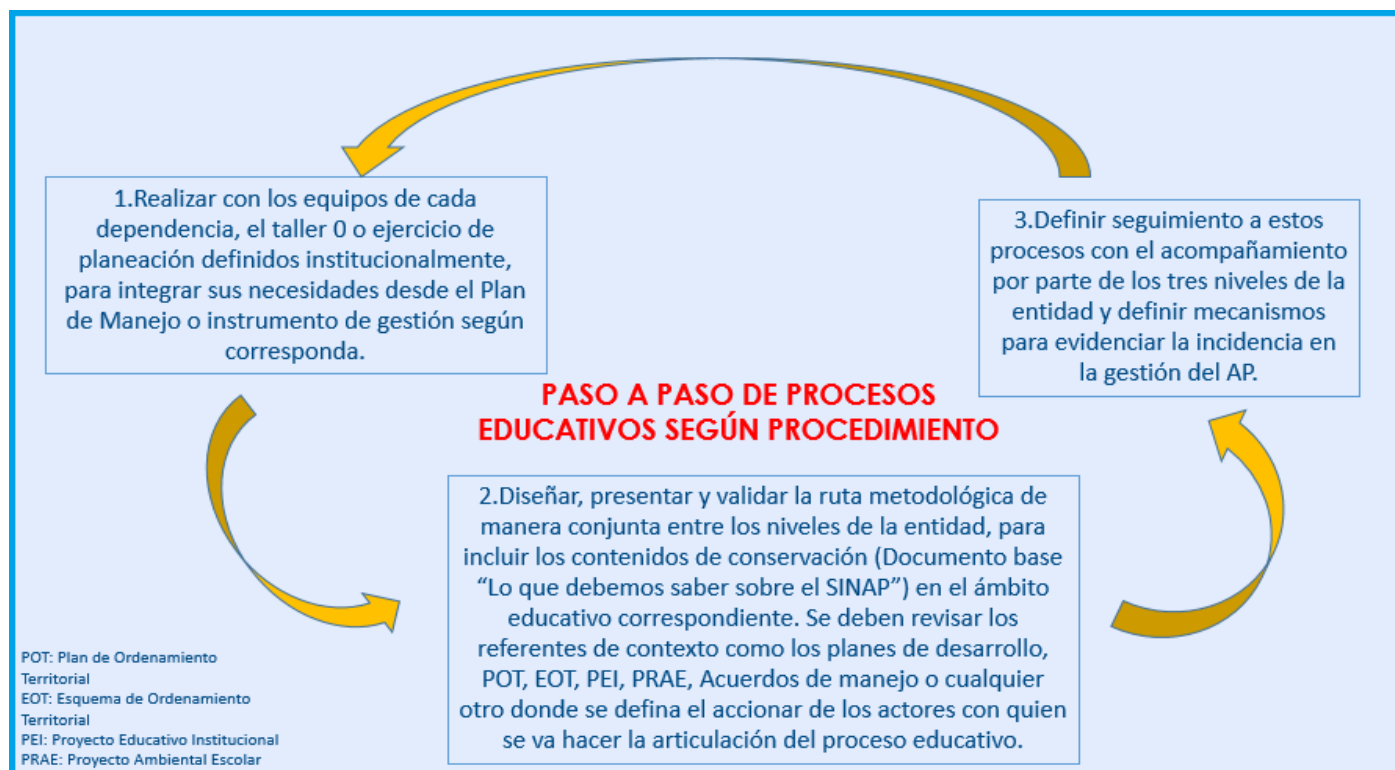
1.Realizar con los equipos de cada dependencia, el taller 0 o ejercicio de planeación definidos institucionalmente, para integrar sus necesidades desde el Plan de Manejo o instrumento de gestión según corresponda.

3.Definir seguimiento a estos procesos con el acompañamiento por parte de los tres niveles de la entidad y definir mecanismos para evidenciar la incidencia en la gestión del AP.

PASO A PASO DE PROCESOS EDUCATIVOS SEGÚN PROCEDIMIENTO

2.Diseñar, presentar y validar la ruta metodológica de manera conjunta entre los niveles de la entidad, para incluir los contenidos de conservación (Documento base "Lo que debemos saber sobre el SINAP") en el ámbito educativo correspondiente. Se deben revisar los referentes de contexto como los planes de desarrollo, POT, EOT, PEI, PRAE, Acuerdos de manejo o cualquier otro donde se defina el accionar de los actores con quien se va hacer la articulación del proceso educativo.

POT: Plan de Ordenamiento Territorial
EOT: Esquema de Ordenamiento Territorial
PEI: Proyecto Educativo Institucional
PRAE: Proyecto Ambiental Escolar